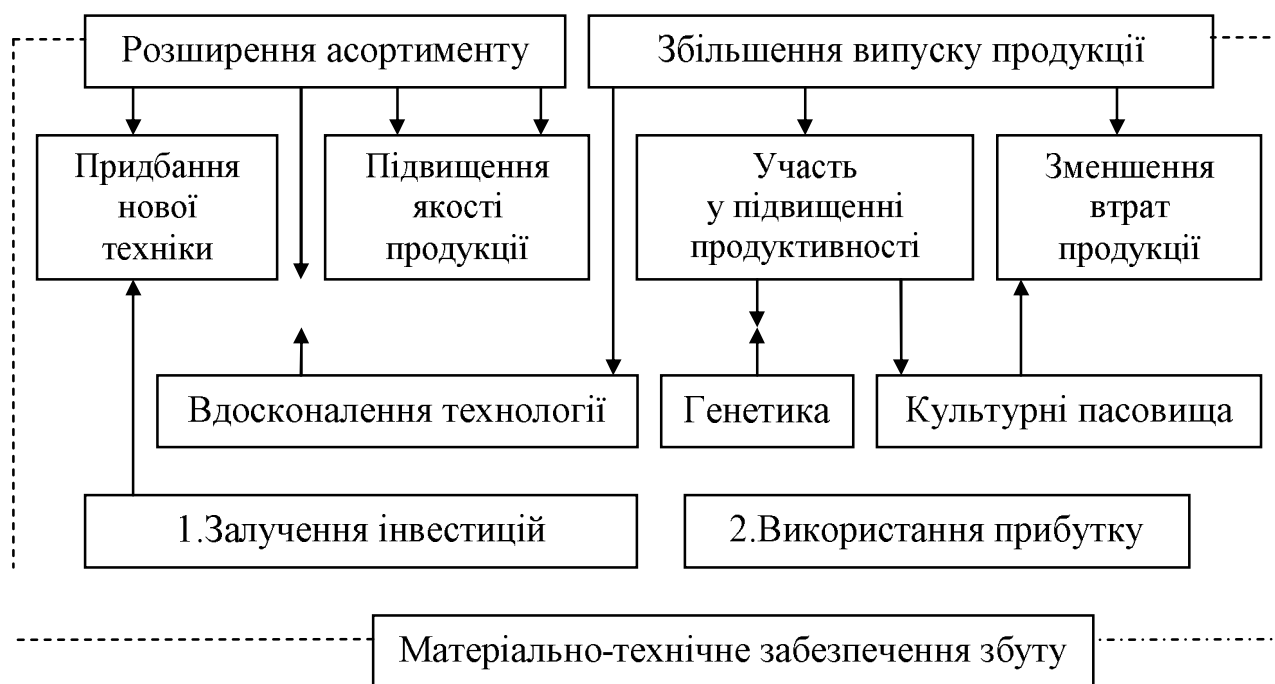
Розширення асортименту

Збільшення випуску продукції

Придбання нової техніки

Підвищення якості продукції

Участь у підвищенні продуктивності

Зменшення втрат продукції

Вдосконалення технології

Генетика

Культурні пасовища

1.Залучення інвестицій

2.Використання прибутку

Матеріально-технічне забезпечення збуту